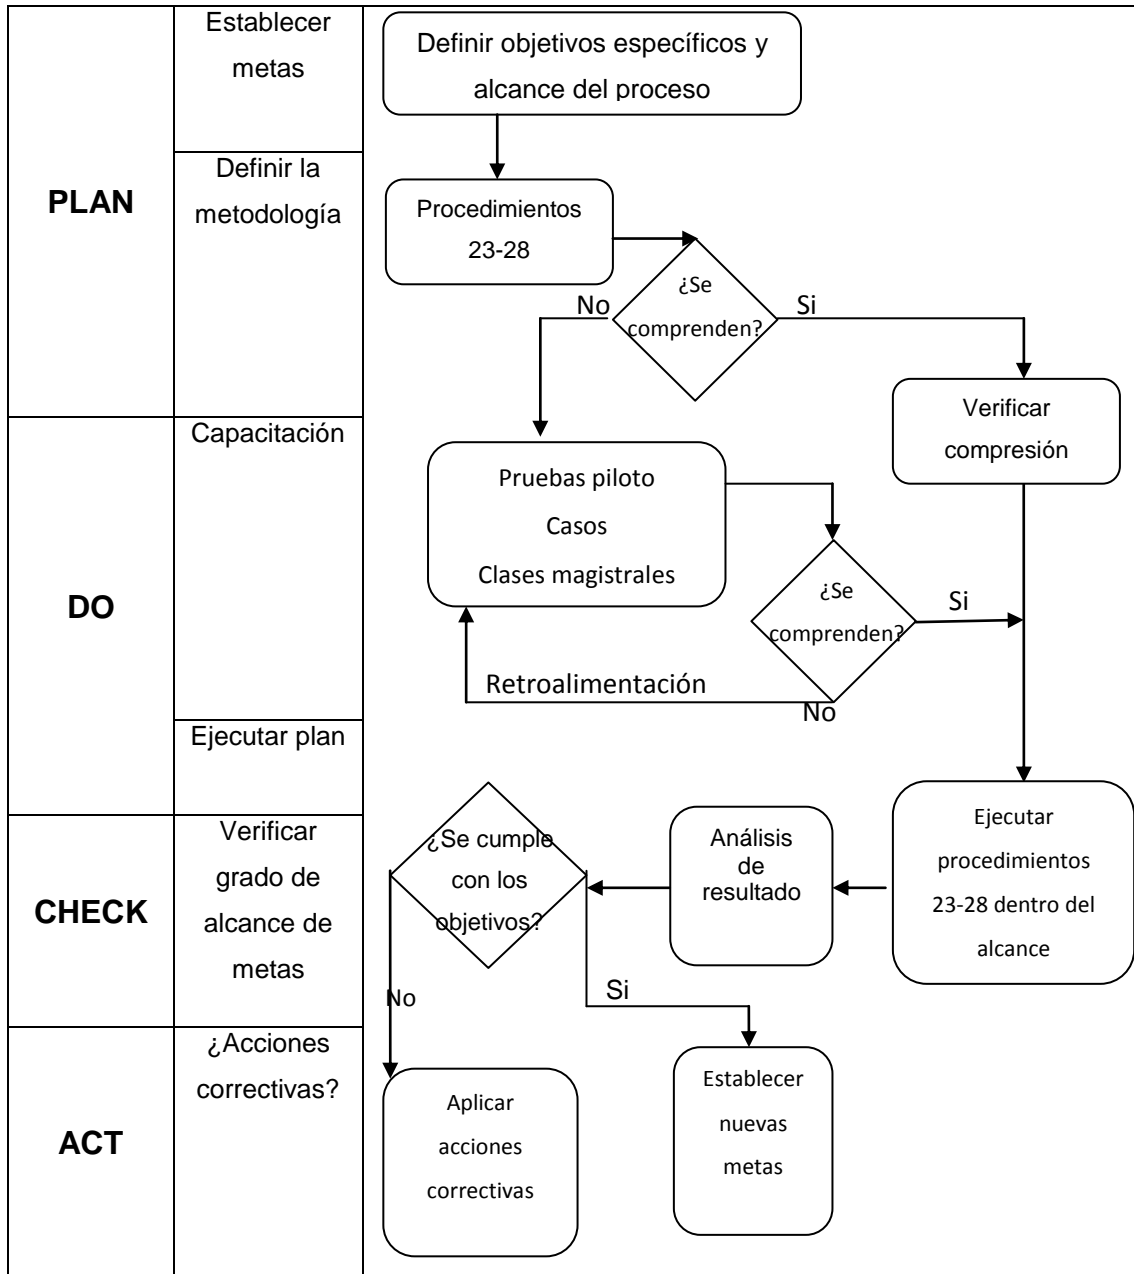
PLAN

Establecer metas

Definir la metodología

Definir objetivos específicos y alcance del proceso

Procedimientos 23-28

¿Se comprenden?

No

Si

DO

Capacitación

Verificar compresión

Pruebas piloto
Casos
Clases magistrales

¿Se comprenden?

Si

Retroalimentación

No

Ejecutar plan

CHECK

Verificar grado de alcance de metas

¿Se cumple con los objetivos?

Análisis de resultado

Ejecutar procedimientos 23-28 dentro del alcance

No

Si

ACT

¿Acciones correctivas?

Aplicar acciones correctivas

Establecer nuevas metas